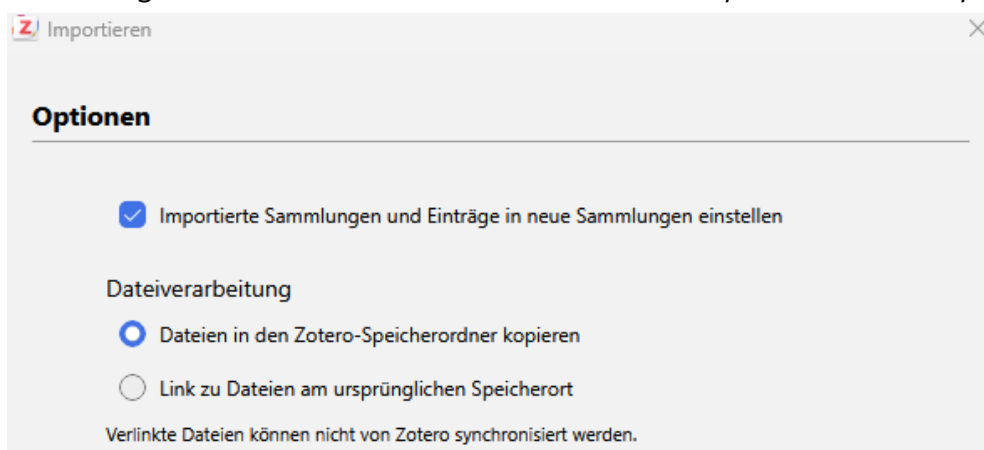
Importieren

Optionen

Importierte Sammlungen und Einträge in neue Sammlungen einstellen

Dateiverarbeitung

Dateien in den Zotero-Speicherordner kopieren

Link zu Dateien am ursprünglichen Speicherort

Verlinkte Dateien können nicht von Zotero synchronisiert werden.